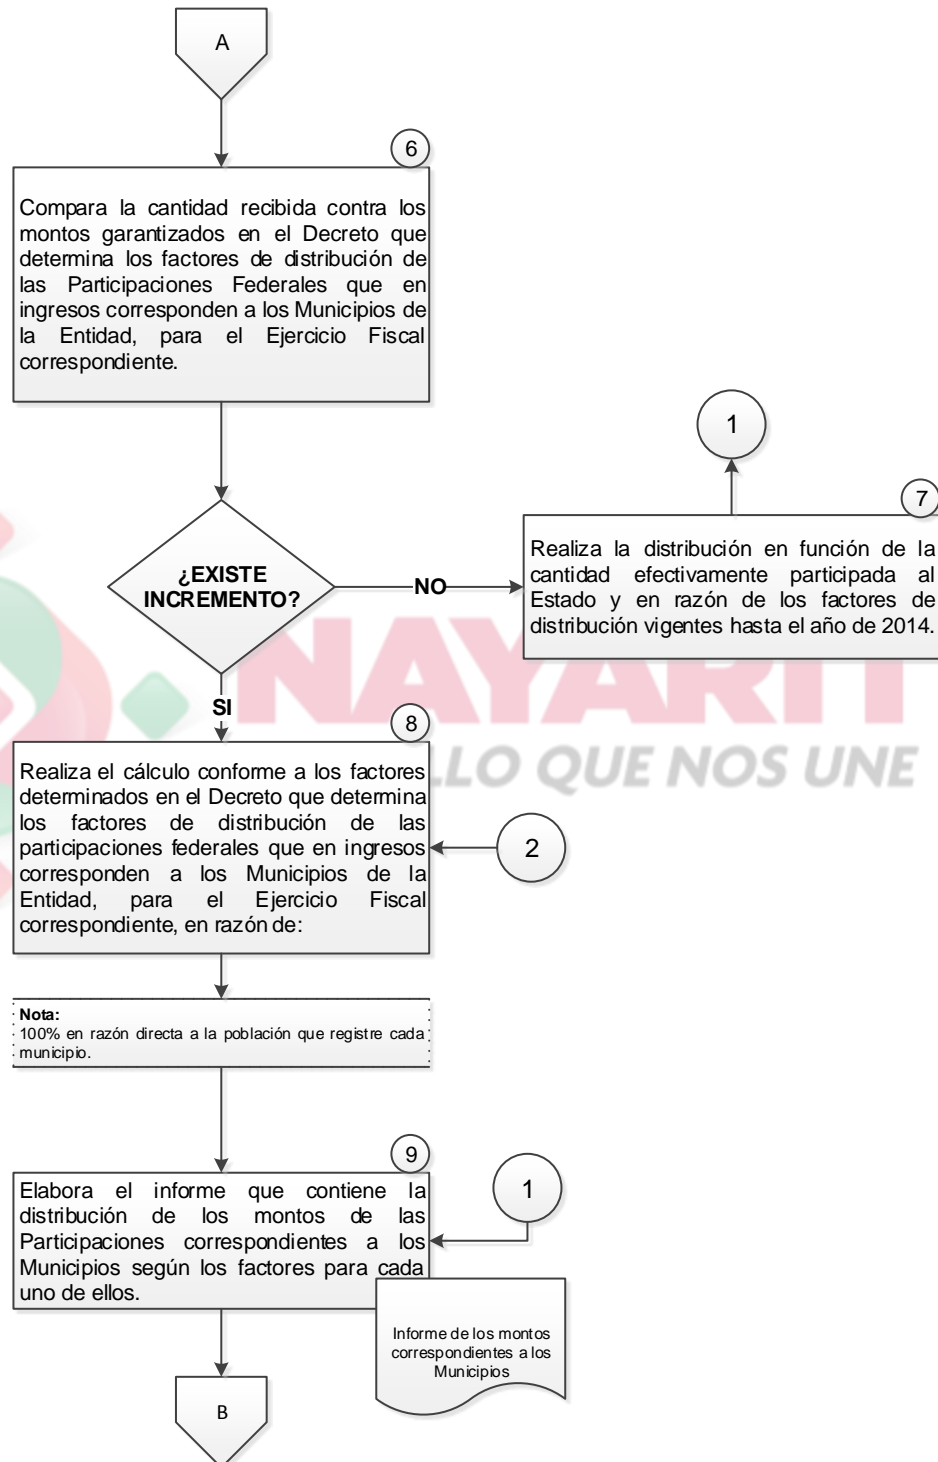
A

6

Compara la cantidad recibida contra los montos garantizados en el Decreto que determina los factores de distribución de las Participaciones Federales que en ingresos corresponden a los Municipios de la Entidad, para el Ejercicio Fiscal correspondiente.

1

7

Realiza la distribución en función de la cantidad efectivamente participada al Estado y en razón de los factores de distribución vigentes hasta el año de 2014.

¿EXISTE INCREMENTO?

NO

NAYARIT

LO QUE NOS UNE

SI

8

Realiza el cálculo conforme a los factores determinados en el Decreto que determina los factores de distribución de las participaciones federales que en ingresos corresponden a los Municipios de la Entidad, para el Ejercicio Fiscal correspondiente, en razón de:

2

Nota:
100% en razón directa a la población que registre cada municipio.

9

Elabora el informe que contiene la distribución de los montos de las Participaciones correspondientes a los Municipios según los factores para cada uno de ellos.

1

Informe de los montos correspondientes a los Municipios

B